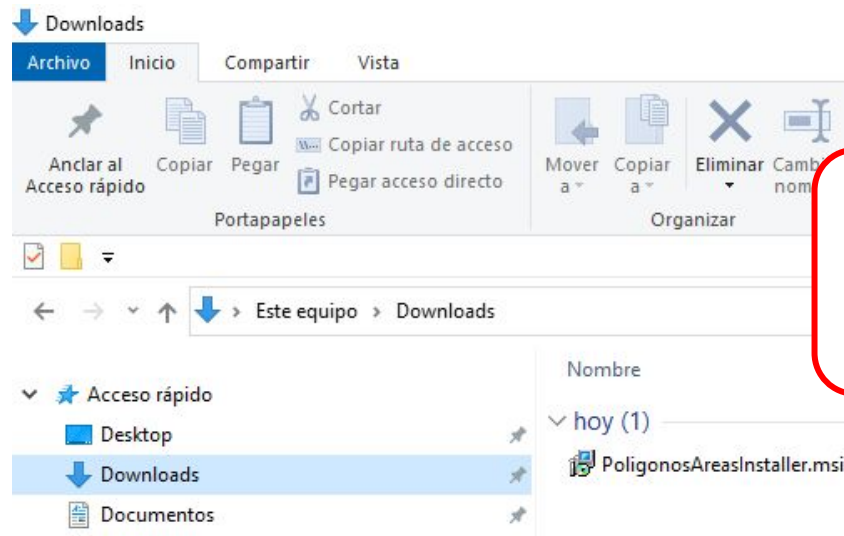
Downloads

Archivo Inicio Compartir Vista

Anclar al Acceso rápido
Copiar
Pegar
Cortar
Copiar ruta de acceso
Pegar acceso directo
Portapapeles

Mover a
Copiar a
Eliminar
Camb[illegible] nom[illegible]
Organizar

Este equipo › Downloads

Acceso rápido
Desktop
Downloads
Documentos

Nombre

hoy (1)

PoligonosAreasInstaller.msi